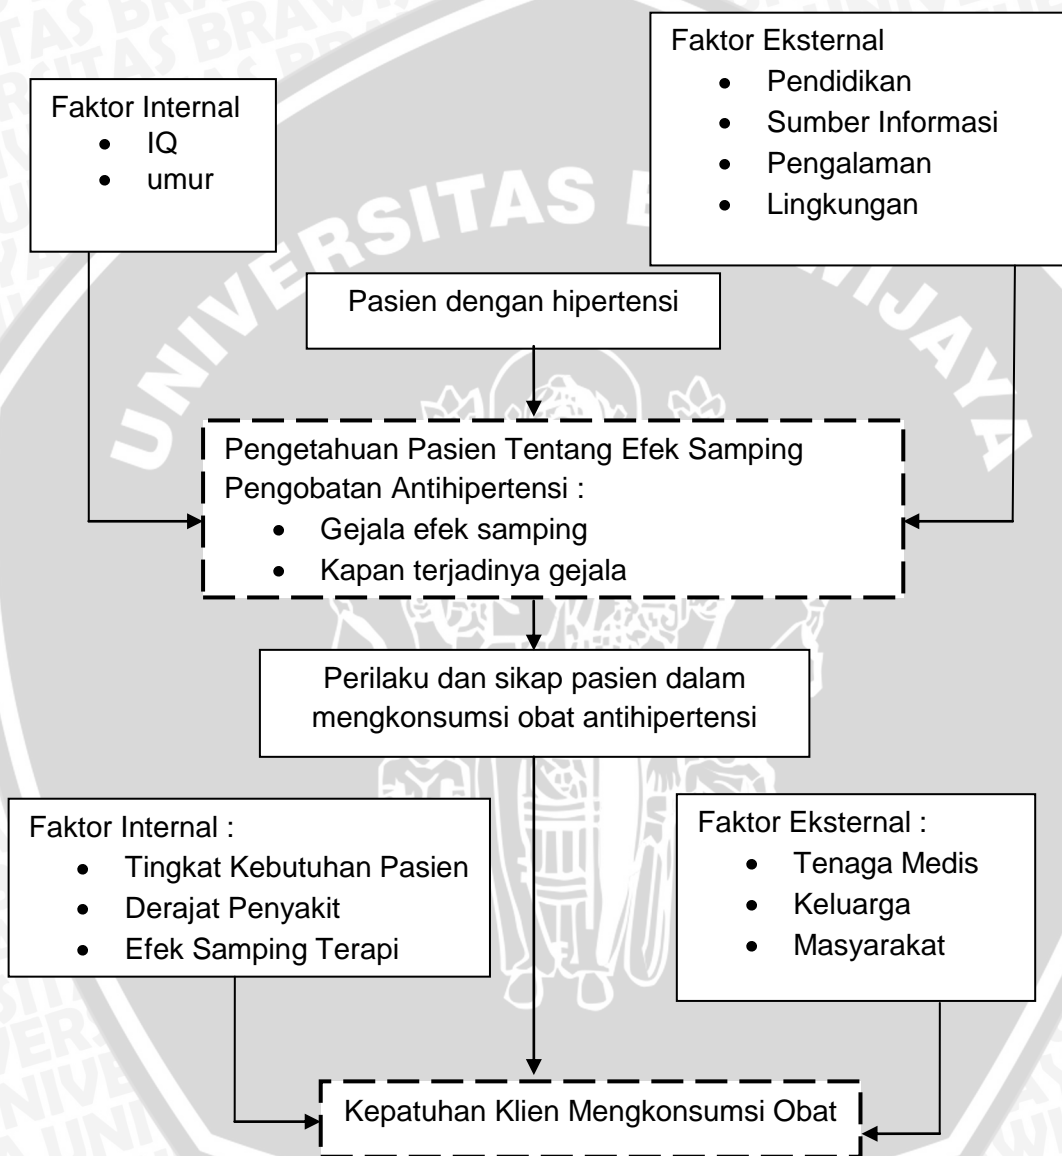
Faktor Internal
- IQ
- umur

Faktor Eksternal
- Pendidikan
- Sumber Informasi
- Pengalaman
- Lingkungan

Pasien dengan hipertensi

Pengetahuan Pasien Tentang Efek Samping Pengobatan Antihipertensi :
- Gejala efek samping
- Kapan terjadinya gejala

Perilaku dan sikap pasien dalam mengkonsumsi obat antihipertensi

Faktor Internal :
- Tingkat Kebutuhan Pasien
- Derajat Penyakit
- Efek Samping Terapi

Faktor Eksternal :
- Tenaga Medis
- Keluarga
- Masyarakat

Kepatuhan Klien Mengkonsumsi Obat